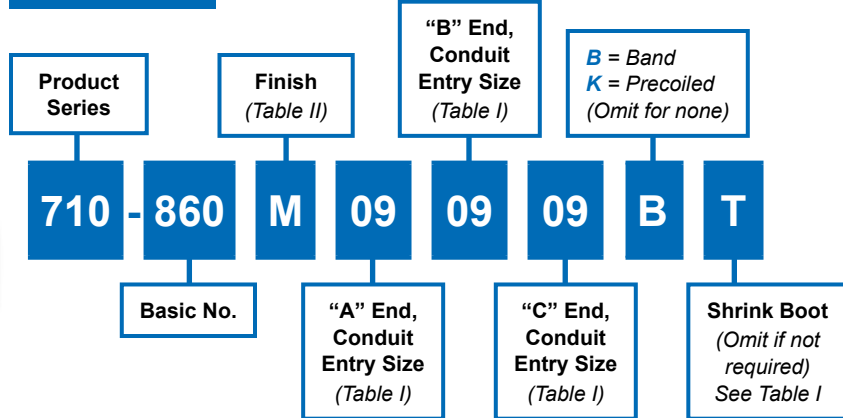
Product Series

Finish
(Table II)

"B" End, Conduit Entry Size
(Table I)

B = Band
K = Precoiled
(Omit for none)

710 - 860 M 09 09 09 B T

Basic No.

"A" End, Conduit Entry Size
(Table I)

"C" End, Conduit Entry Size
(Table I)

Shrink Boot
(Omit if not required)
See Table I